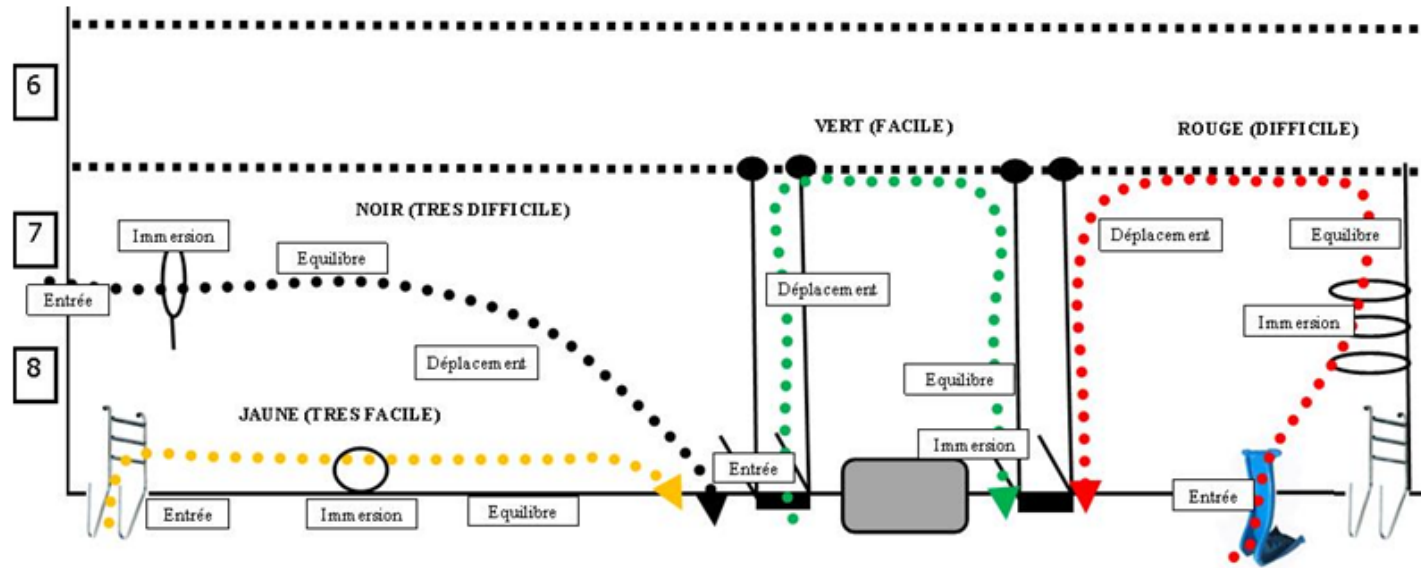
6

7

8

VERT (FACILE)

ROUGE (DIFFICILE)

NOIR (TRES DIFFICILE)

Immersion

Equilibre

Entrée

Déplacement

Déplacement

Equilibre

Immersion

Déplacement

JAUNE (TRES FACILE)

Equilibre

Immersion

Entrée

Entrée

Entrée

Immersion

Equilibre